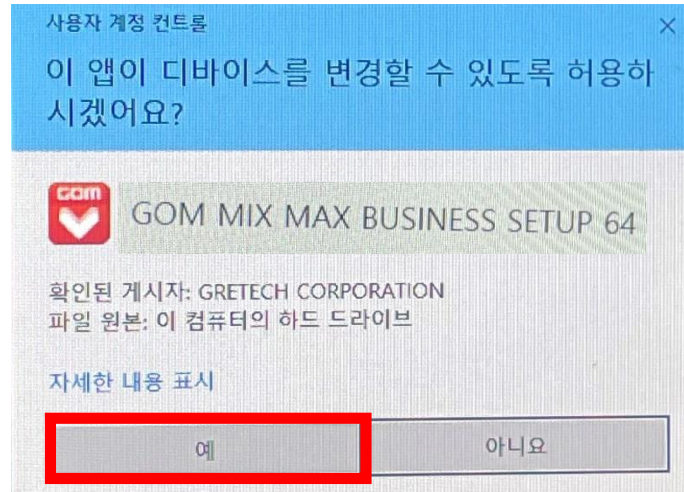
사용자 계정 컨트롤

×

이 앱이 디바이스를 변경할 수 있도록 허용하시겠어요?

GOM

GOM MIX MAX BUSINESS SETUP 64

확인된 게시자: GRETECH CORPORATION
파일 원본: 이 컴퓨터의 하드 드라이브

자세한 내용 표시

예

아니요